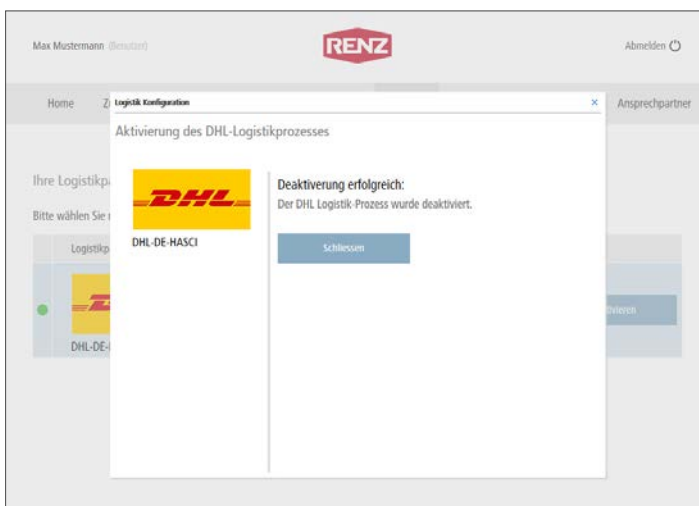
Max Mustermann (Benutzer)

RENZ

Abmelden

Home

Z

Ansprechpartner

Logistik Konfiguration

×

Aktivierung des DHL-Logistikprozesses

Ihre Logistikp

Bitte wählen Sie

Logistikp

DHL

DHL-DE-HASCI

Deaktiverung erfolgreich:

Der DHL Logistik-Prozess wurde deaktiviert.

Schliessen

DHL-DE-

tivieren